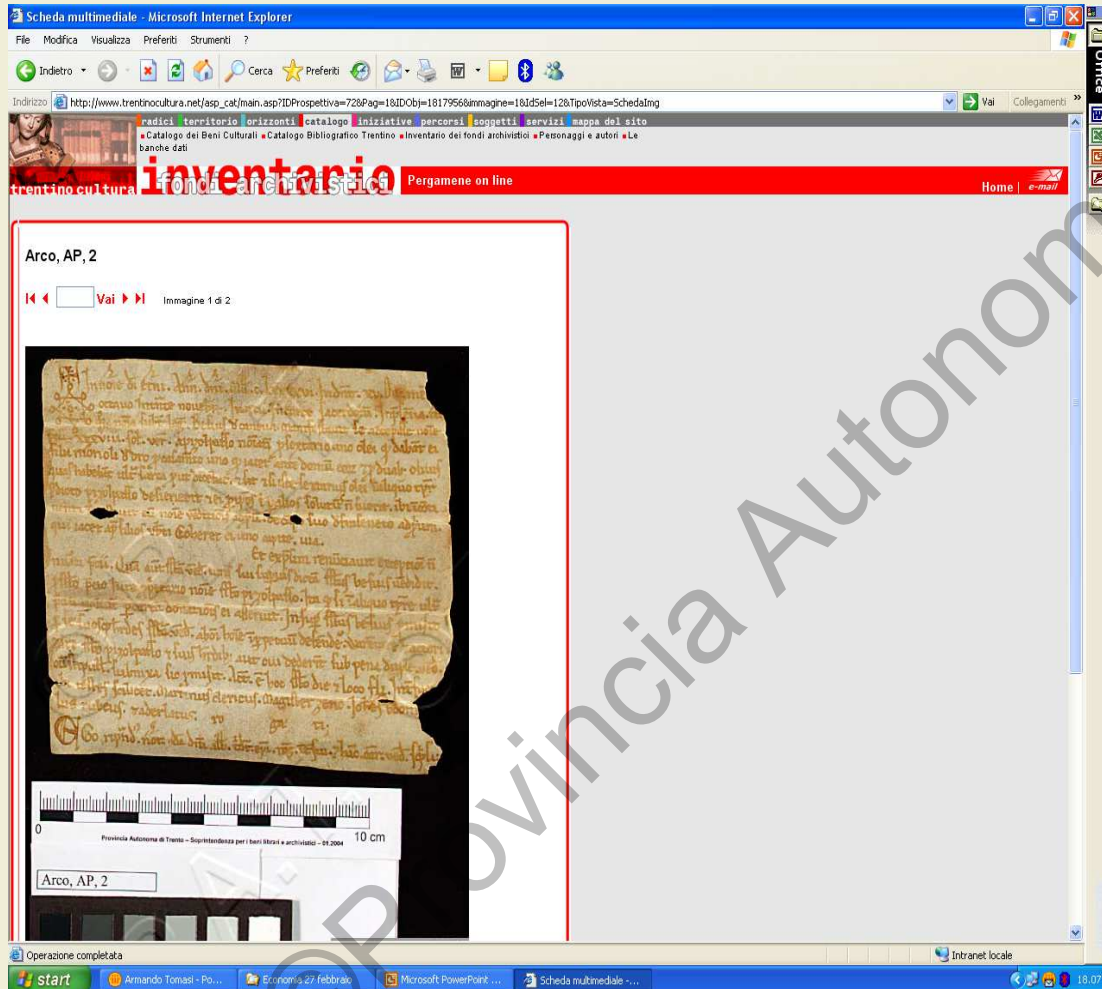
Scheda multimediale - Microsoft Internet Explorer

File Modifica Visualizza Preferiti Strumenti ?

Indietro Cerca Preferiti

Indirizzo http://www.trentinocultura.net/asp_cat/main.asp?IDProspettiva=72&Pag=1&IDObj=1817956&immagine=1&IdSel=12&TipoVista=SchedaImg Vai Collegamenti

radici territorio orizzonti catalogo iniziative percorsi soggetti servizi mappa del sito

Catalogo dei Beni Culturali Catalogo Bibliografico Trentino Inventario dei fondi archivistici Personaggi e autori Le banche dati

trentino cultura inventario fondi archivistici Pergamene on line

Home | e-mail

Arco, AP, 2

Vai Immagine 1 di 2

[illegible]

0 10 cm

Provincia Autonoma di Trento – Soprintendenza per i beni librari e archivistici – 01.2004

Arco, AP, 2

Provincia Autonoma

Operazione completata

Intranet locale

start Armando Tomasi - Po... Economia 27 febbraio Microsoft PowerPoint ... Scheda multimediale -...

18.07